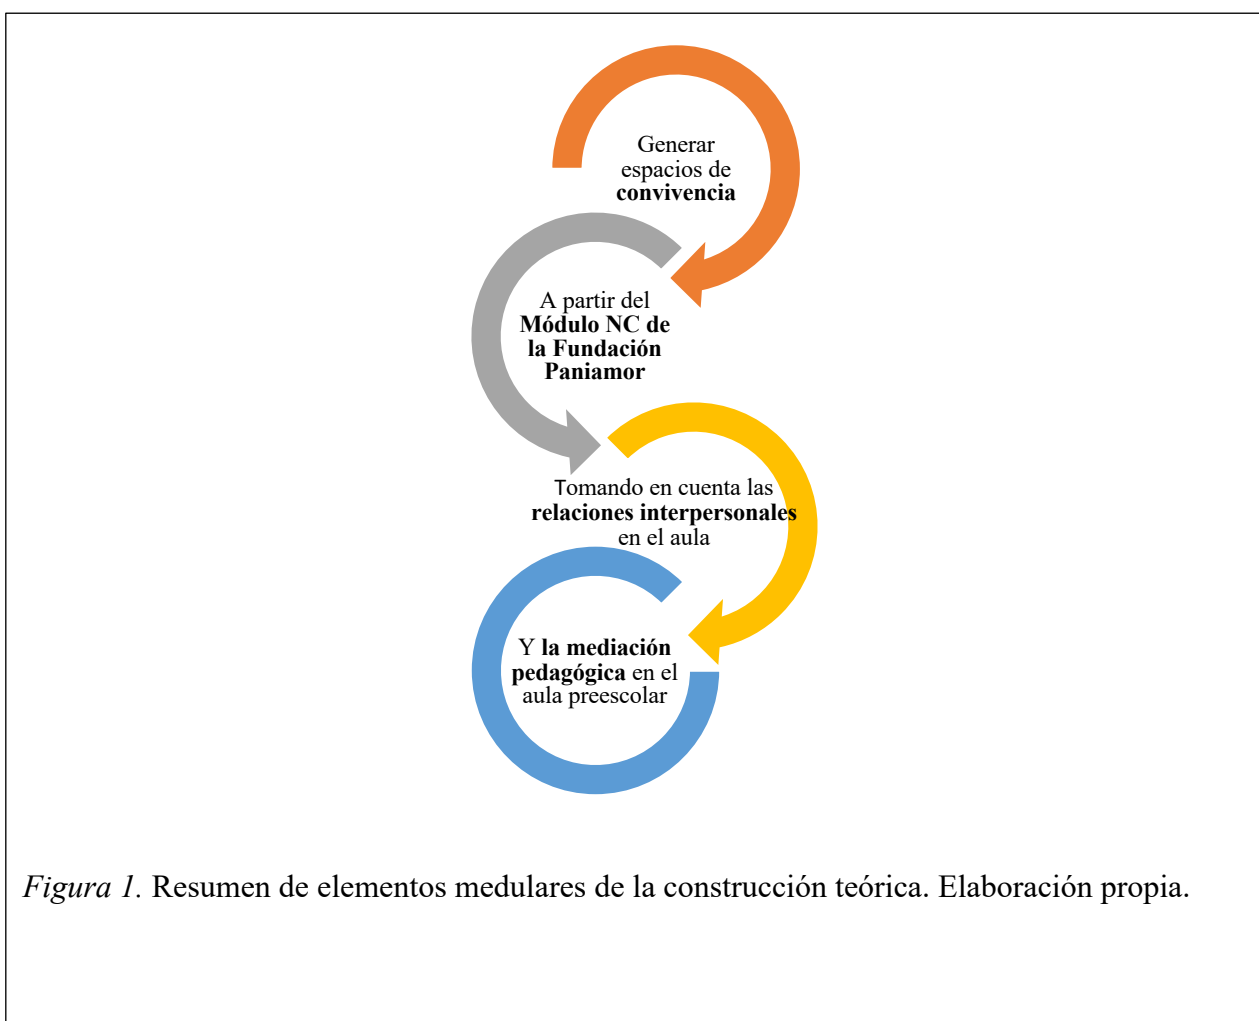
Generar espacios de **convivencia**

A partir del **Módulo NC de la Fundación Paniamor**

Tomando en cuenta las **relaciones interpersonales** en el aula

Y **la mediación pedagógica** en el aula preescolar

*Figura 1.* Resumen de elementos medulares de la construcción teórica. Elaboración propia.